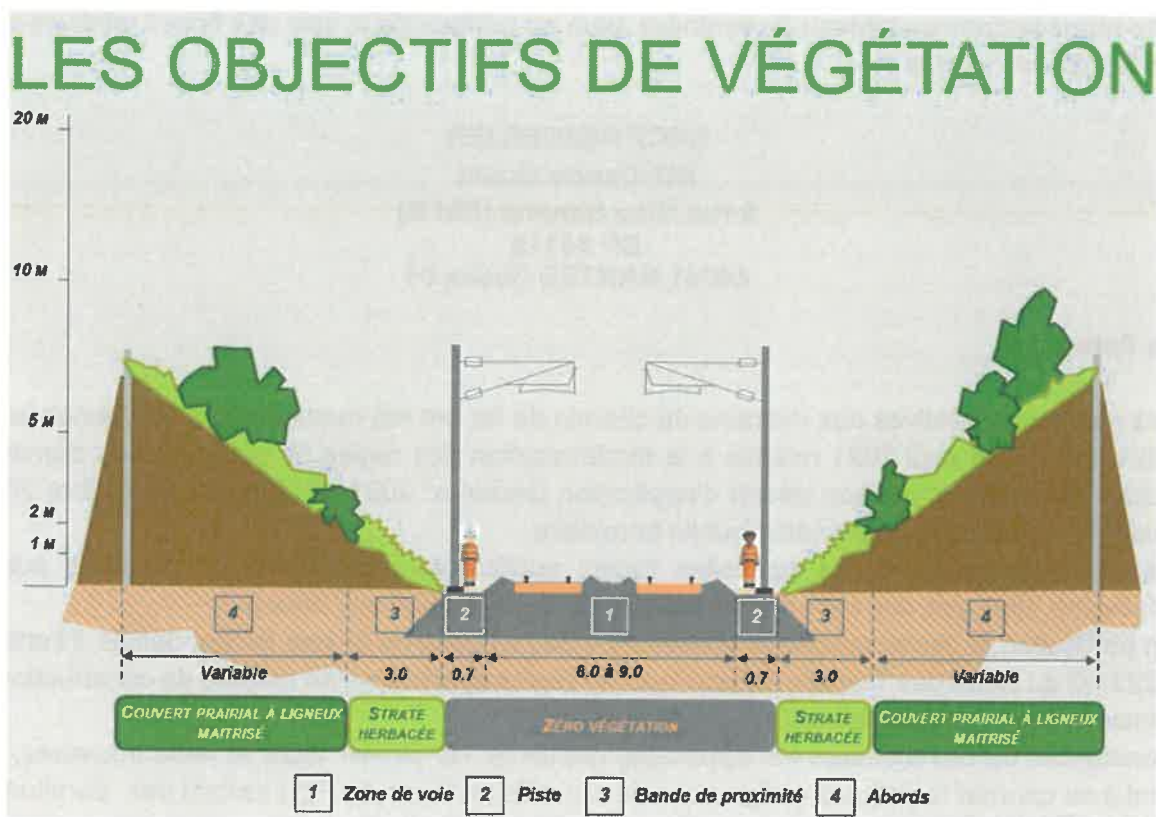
LES OBJECTIFS DE VÉGÉTATION

20 M
10 M
5 M
2 M
1 M

4 3 2 1 2 3 4

Variable 3.0 0.7 8.0 à 9.0 0.7 3.0 Variable

COUVERT PRAIRIAL À LIGNEUX MAITRISÉ
STRATE HERBACÉE
ZÉRO VÉGÉTATION
STRATE HERBACÉE
COUVERT PRAIRIAL À LIGNEUX MAITRISÉ

1 Zone de voie 2 Piste 3 Bande de proximité 4 Abords